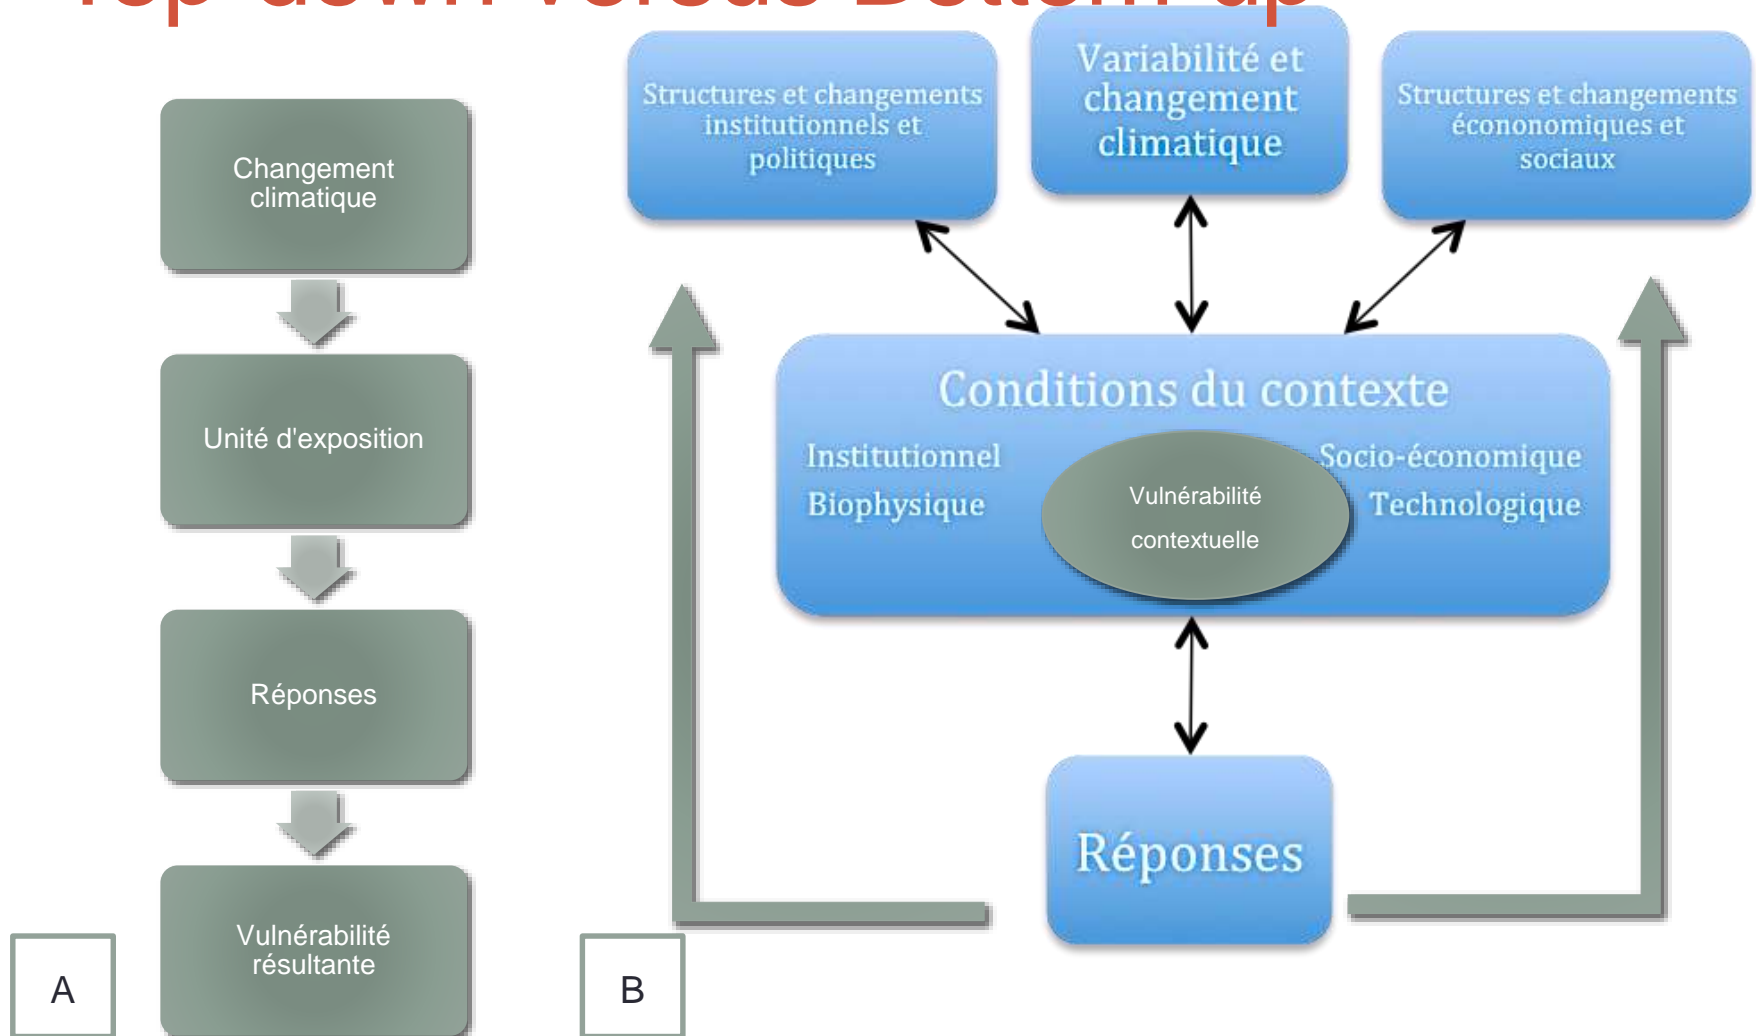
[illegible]

Changement climatique

Unité d'exposition

Réponses

Vulnérabilité résultante

A

Structures et changements institutionnels et politiques

Variabilité et changement climatique

Structures et changements écononomiques et sociaux

Conditions du contexte

Institutionnel

Biophysique

Socio-économique

Technologique

Vulnérabilité contextuelle

Réponses

B